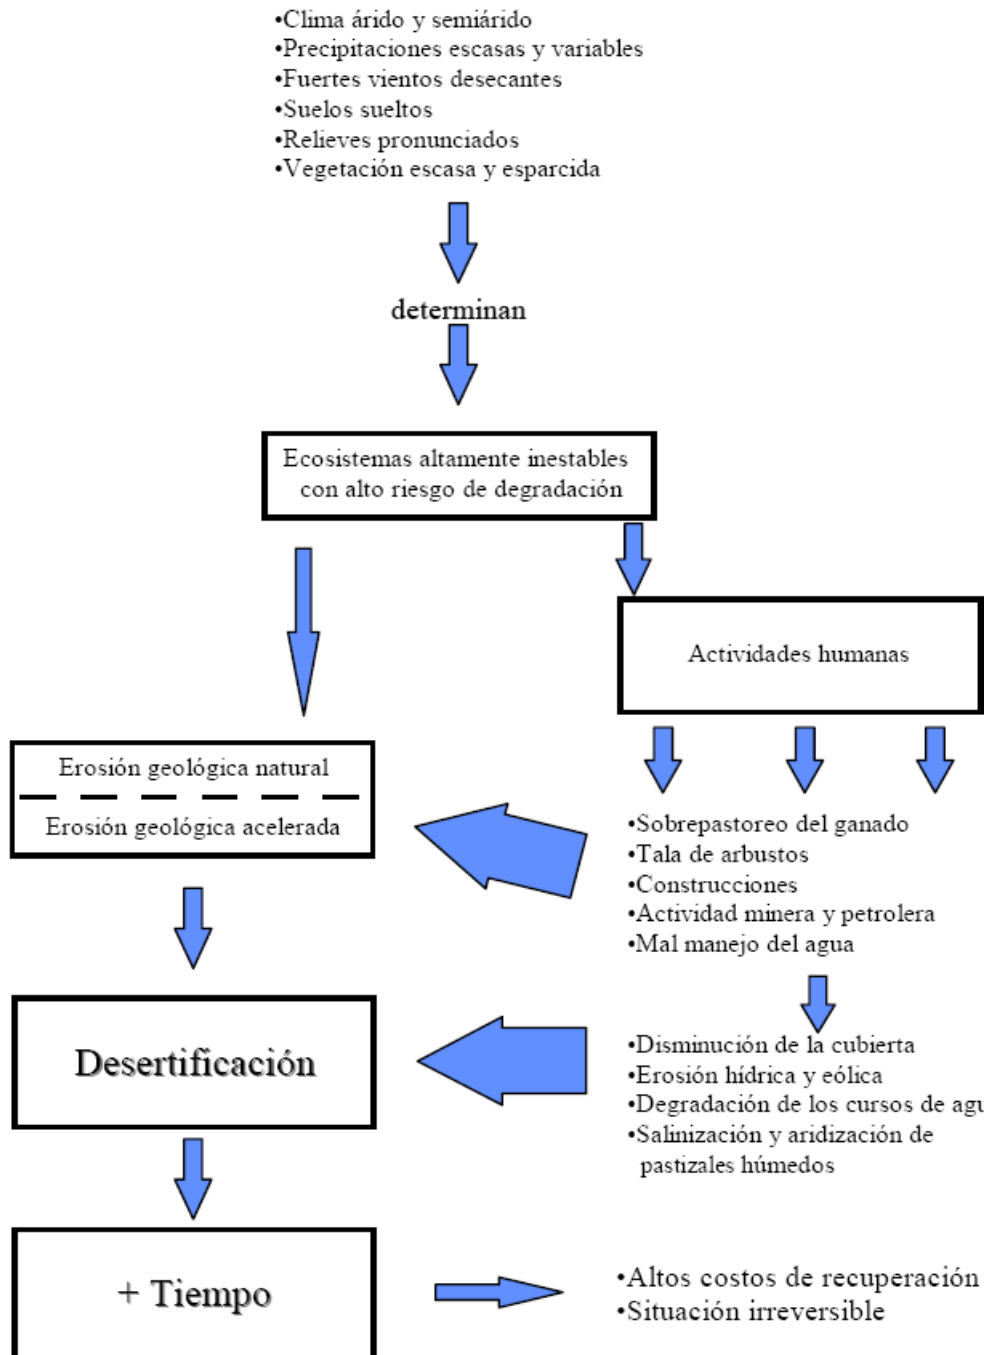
•Clima árido y semiárido
•Precipitaciones escasas y variables
•Fuertes vientos desecantes
•Suelos sueltos
•Relieves pronunciados
•Vegetación escasa y esparcida

determinan

Ecosistemas altamente inestables con alto riesgo de degradación

Actividades humanas

Erosión geológica natural

Erosión geológica acelerada

•Sobrepastoreo del ganado
•Tala de arbustos
•Construcciones
•Actividad minera y petrolera
•Mal manejo del agua

Desertificación

•Disminución de la cubierta
•Erosión hídrica y eólica
•Degradación de los cursos de agu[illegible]
•Salinización y aridización de pastizales húmedos

+ Tiempo

•Altos costos de recuperación
•Situación irreversible